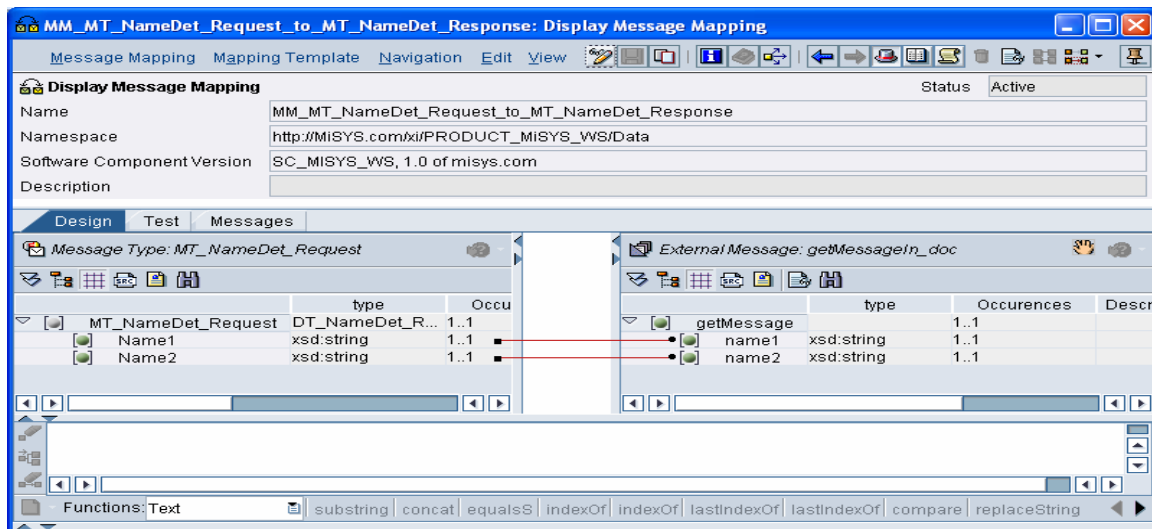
MM_MT_NameDet_Request_to_MT_NameDet_Response: Display Message Mapping

Message Mapping Mapping Template Navigation Edit View

Display Message Mapping

Status Active

| | |
|---|---|
| Name | MM_MT_NameDet_Request_to_MT_NameDet_Response |
| Namespace | http://MiSYS.com/xi/PRODUCT_MiSYS_WS/Data |
| Software Component Version | SC_MISYS_WS, 1.0 of misys.com |
| Description | |

Design Test Messages

Message Type: MT_NameDet_Request

| | type | Occu |
|---|---|---|
| MT_NameDet_Request | DT_NameDet_R... | 1..1 |
| Name1 | xsd:string | 1..1 |
| Name2 | xsd:string | 1..1 |

External Message: getMessageIn_doc

| | type | Occurences | Descr |
|---|---|---|---|
| getMessage | | 1..1 | |
| name1 | xsd:string | 1..1 | |
| name2 | xsd:string | 1..1 | |

Functions: Text

substring concat equalsS indexOf indexOf lastIndexOf lastIndexOf compare replaceString